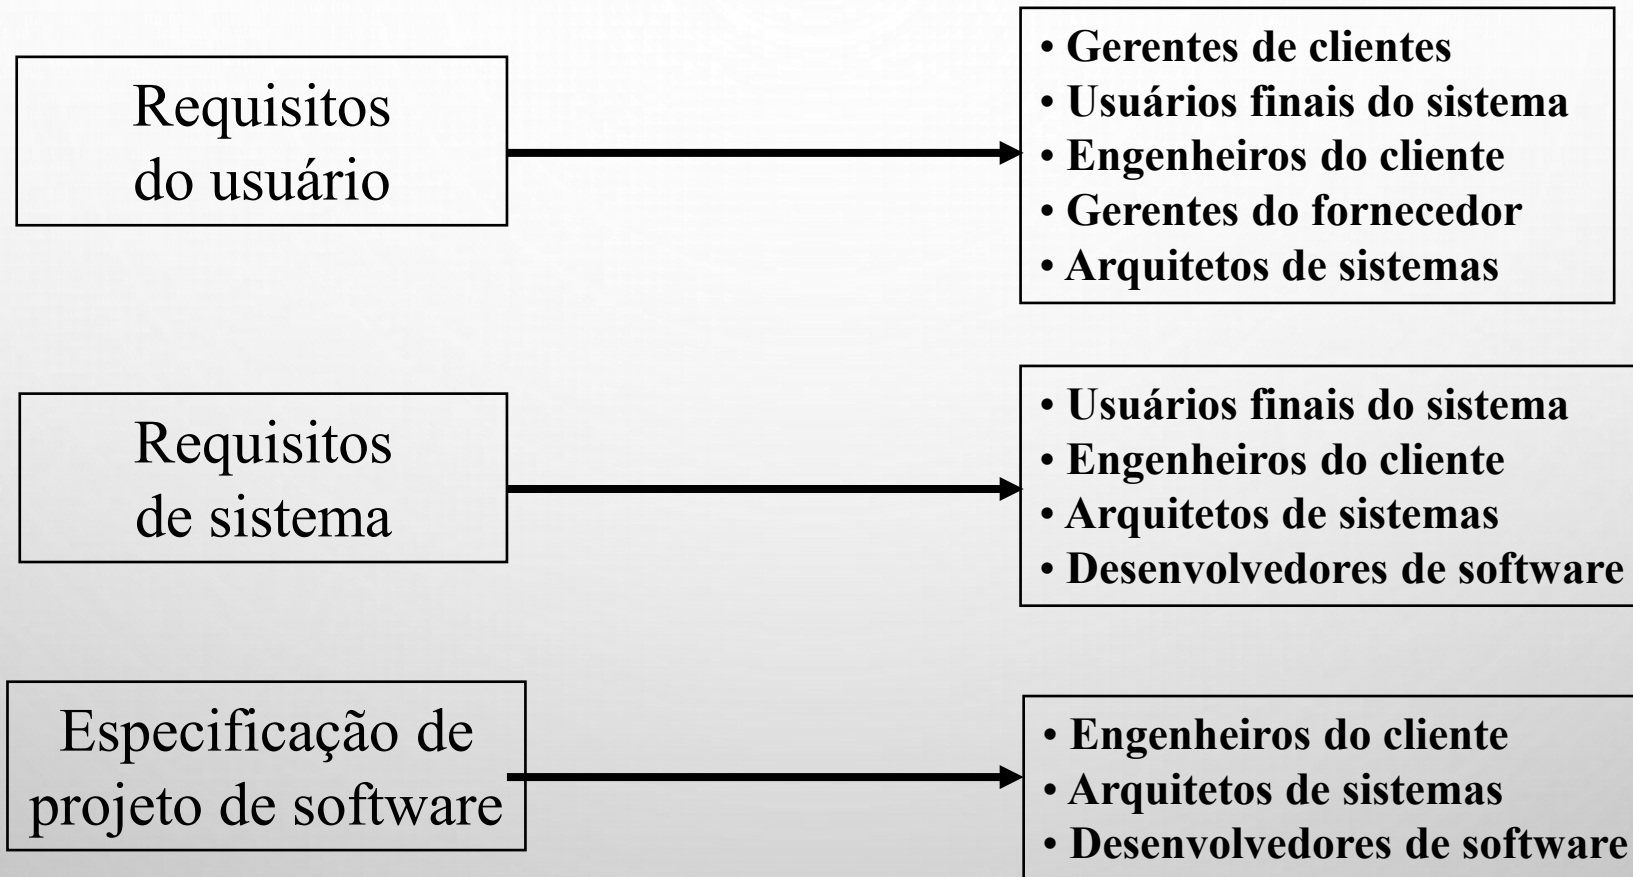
Requisitos do usuário

• Gerentes de clientes
• Usuários finais do sistema
• Engenheiros do cliente
• Gerentes do fornecedor
• Arquitetos de sistemas

Requisitos de sistema

• Usuários finais do sistema
• Engenheiros do cliente
• Arquitetos de sistemas
• Desenvolvedores de software

Especificação de projeto de software

• Engenheiros do cliente
• Arquitetos de sistemas
• Desenvolvedores de software